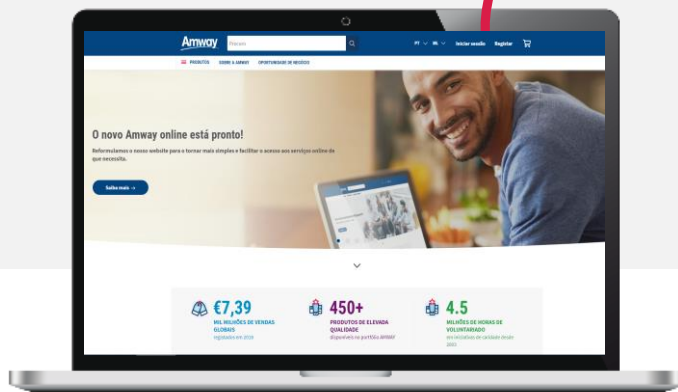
Amway Procurar PT EN Iniciar sessão Registar

PRODUTOS SOBRE A AMWAY OPORTUNIDADE DE NEGÓCIO

O novo Amway online está pronto!

Reformulamos o nosso website para o tornar mais simples e facilitar o acesso aos serviços online de que necessita.

Saiba mais →

€7,39
MIL MILHÕES DE VENDAS GLOBAIS
registadas em 2019

450+
PRODUTOS DE ELEVADA QUALIDADE
disponíveis no portfólio AMWAY

4.5
MILHÕES DE HORAS DE VOLUNTARIADO
em iniciativas de caridade desde 2003